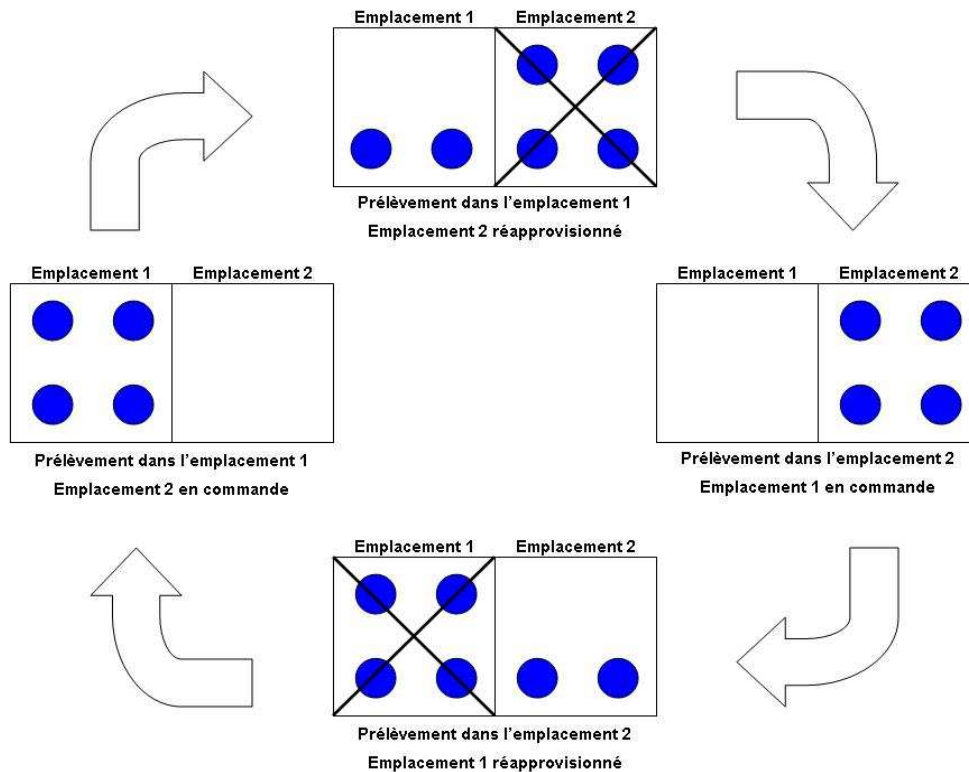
Emplacement 1 Emplacement 2

Prélèvement dans l'emplacement 1
Emplacement 2 réapprovisionné

Emplacement 1 Emplacement 2

Prélèvement dans l'emplacement 1
Emplacement 2 en commande

Emplacement 1 Emplacement 2

Prélèvement dans l'emplacement 2
Emplacement 1 en commande

Emplacement 1 Emplacement 2

Prélèvement dans l'emplacement 2
Emplacement 1 réapprovisionné